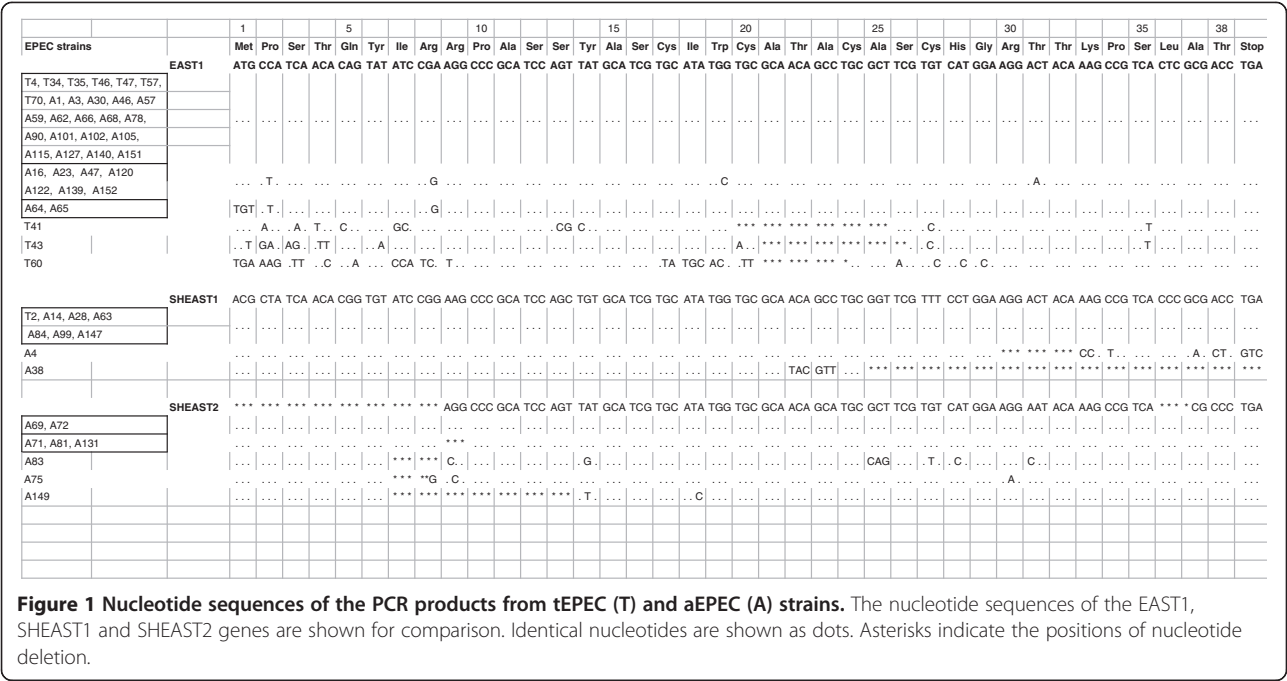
| | | 1 | | | | 5 | | | | | 10 | | | | | 15 | | | | | 20 | | | | | 25 | | | | | 30 | | | | | 35 | | | 38 | |
|---|---|---|---|---|---|---|---|---|---|---|---|---|---|---|---|---|---|---|---|---|---|---|---|---|---|---|---|---|---|---|---|---|---|---|---|---|---|---|---|---|
| EPEC strains | | Met | Pro | Ser | Thr | Gln | Tyr | Ile | Arg | Arg | Pro | Ala | Ser | Ser | Tyr | Ala | Ser | Cys | Ile | Trp | Cys | Ala | Thr | Ala | Cys | Ala | Ser | Cys | His | Gly | Arg | Thr | Thr | Lys | Pro | Ser | Leu | Ala | Thr | Stop |
| | EAST1 | ATG | CCA | TCA | ACA | CAG | TAT | ATC | CGA | AGG | CCC | GCA | TCC | AGT | TAT | GCA | TCG | TGC | ATA | TGG | TGC | GCA | ACA | GCC | TGC | GCT | TCG | TGT | CAT | GGA | AGG | ACT | ACA | AAG | CCG | TCA | CTC | GCG | ACC | TGA |
| T4, T34, T35, T46, T47, T57, T70, A1, A3, A30, A46, A57 A59, A62, A66, A68, A78, A90, A101, A102, A105, A115, A127, A140, A151 | | ... | ... | ... | ... | ... | ... | ... | ... | ... | ... | ... | ... | ... | ... | ... | ... | ... | ... | ... | ... | ... | ... | ... | ... | ... | ... | ... | ... | ... | ... | ... | ... | ... | ... | ... | ... | ... | ... | ... |
| A16, A23, A47, A120 A122, A139, A152 | | ... | .T. | ... | ... | ... | ... | ... | ..G | ... | ... | ... | ... | ... | ... | ... | ... | ... | ... | ... | ..C | ... | ... | ... | ... | ... | ... | ... | ... | ... | .A. | ... | ... | ... | ... | ... | ... | ... | ... | ... |
| A64, A65 | | TGT | .T. | ... | ... | ... | ... | ... | ..G | ... | ... | ... | ... | ... | ... | ... | ... | ... | ... | ... | ... | ... | ... | ... | ... | ... | ... | ... | ... | ... | ... | ... | ... | ... | ... | ... | ... | ... | ... | ... |
| T41 | | ... | A.. | .A. | T.. | C.. | ... | GC. | ... | ... | ... | ... | ... | .CG | C.. | ... | ... | ... | ... | ... | *** | *** | *** | *** | *** | *** | ... | .C. | ... | ... | ... | ... | ... | ... | ... | ..T | ... | ... | ... | ... |
| T43 | | ..T | GA. | AG. | .TT | ... | ..A | ... | ... | ... | ... | ... | ... | ... | ... | ... | ... | ... | ... | ... | A.. | *** | *** | *** | *** | *** | **. | .C. | ... | ... | ... | ... | ... | ... | ... | ..T | ... | ... | ... | ... |
| T60 | | TGA | AAG | .TT | ..C | ..A | ... | CCA | TC. | T.. | ... | ... | ... | ... | ... | ... | .TA | TGC | AC. | .TT | *** | *** | *** | *.. | ... | A.. | ..C | ..C | .C. | ... | ... | ... | ... | ... | ... | ... | ... | ... | ... | ... |
| | SHEAST1 | ACG | CTA | TCA | ACA | CGG | TGT | ATC | CGG | AAG | CCC | GCA | TCC | AGC | TGT | GCA | TCG | TGC | ATA | TGG | TGC | GCA | ACA | GCC | TGC | GGT | TCG | TTT | CCT | GGA | AGG | ACT | ACA | AAG | CCG | TCA | CCC | GCG | ACC | TGA |
| T2, A14, A28, A63 A84, A99, A147 | | ... | ... | ... | ... | ... | ... | ... | ... | ... | ... | ... | ... | ... | ... | ... | ... | ... | ... | ... | ... | ... | ... | ... | ... | ... | ... | ... | ... | ... | ... | ... | ... | ... | ... | ... | ... | ... | ... | ... |
| A4 | | ... | ... | ... | ... | ... | ... | ... | ... | ... | ... | ... | ... | ... | ... | ... | ... | ... | ... | ... | ... | ... | ... | ... | ... | ... | ... | ... | ... | ... | *** | *** | *** | CC. | T.. | ... | ... | .A. | CT. | GTC |
| A38 | | ... | ... | ... | ... | ... | ... | ... | ... | ... | ... | ... | ... | ... | ... | ... | ... | ... | ... | TAC | GTT | ... | *** | *** | *** | *** | *** | *** | *** | *** | *** | *** | *** | *** | *** | *** | *** | *** | *** | *** |
| | SHEAST2 | *** | *** | *** | *** | *** | *** | *** | *** | AGG | CCC | GCA | TCC | AGT | TAT | GCA | TCG | TGC | ATA | TGG | TGC | GCA | ACA | GCA | TGC | GCT | TCG | TGT | CAT | GGA | AGG | AAT | ACA | AAG | CCG | TCA | *** | *CG | CCC | TGA |
| A69, A72 | | ... | ... | ... | ... | ... | ... | ... | ... | ... | ... | ... | ... | ... | ... | ... | ... | ... | ... | ... | ... | ... | ... | ... | ... | ... | ... | ... | ... | ... | ... | ... | ... | ... | ... | ... | ... | ... | ... | ... |
| A71, A81, A131 | | ... | ... | ... | ... | ... | ... | ... | ... | *** | ... | ... | ... | ... | ... | ... | ... | ... | ... | ... | ... | ... | ... | ... | ... | ... | ... | ... | ... | ... | ... | ... | ... | ... | ... | ... | ... | ... | ... | ... |
| A83 | | ... | ... | ... | ... | ... | ... | *** | *** | C.. | ... | ... | ... | ... | ..G | ... | ... | ... | ... | ... | ... | ... | ... | ... | ... | CAG | ... | .T. | .C. | ... | ... | C.. | ... | ... | ... | ... | ... | ... | ... | ... |
| A75 | | ... | ... | ... | ... | ... | ... | *** | **G | .C. | ... | ... | ... | ... | ... | ... | ... | ... | ... | ... | ... | ... | ... | ... | ... | ... | ... | ... | ... | ... | .A. | ... | ... | ... | ... | ... | ... | ... | ... | ... |
| A149 | | ... | ... | ... | ... | ... | ... | *** | *** | *** | *** | *** | *** | *** | .T. | ... | ... | ... | ..C | ... | ... | ... | ... | ... | ... | ... | ... | ... | ... | ... | ... | ... | ... | ... | ... | ... | ... | ... | ... | ... |

**Figure 1 Nucleotide sequences of the PCR products from tEPEC (T) and aEPEC (A) strains.** The nucleotide sequences of the EAST1, SHEAST1 and SHEAST2 genes are shown for comparison. Identical nucleotides are shown as dots. Asterisks indicate the positions of nucleotide deletion.